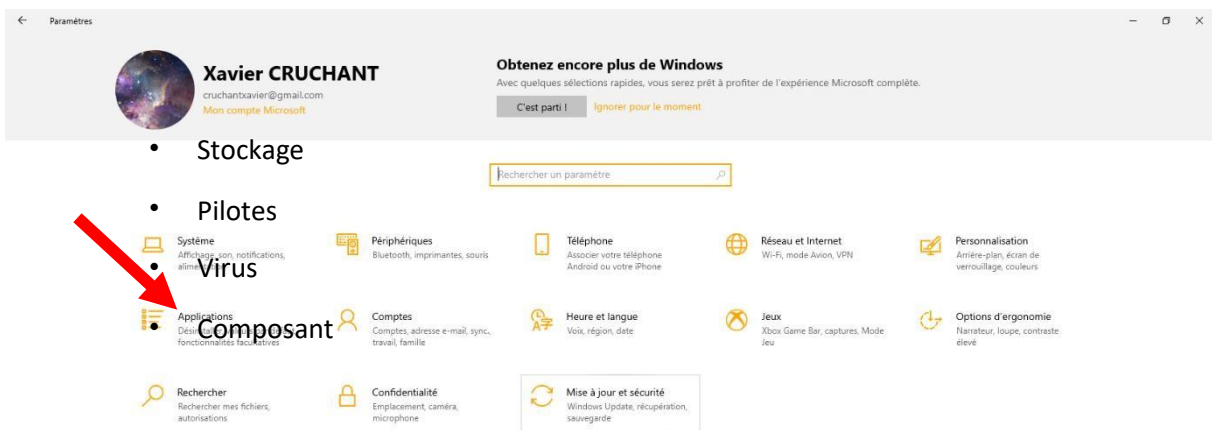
Paramètres

Xavier CRUCHANT
cruchantxavier@gmail.com
Mon compte Microsoft

Obtenez encore plus de Windows
Avec quelques sélections rapides, vous serez prêt à profiter de l'expérience Microsoft complète.
C'est parti ! Ignorer pour le moment

- Stockage
- Pilotes
- Virus
- Composant

Rechercher un paramètre

Système
Affichage, son, notifications, alim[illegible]

Périphériques
Bluetooth, imprimantes, souris

Téléphone
Associer votre téléphone Android ou votre iPhone

Réseau et Internet
Wi-Fi, mode Avion, VPN

Personnalisation
Arrière-plan, écran de verrouillage, couleurs

Applications
Dési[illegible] fonctionnalités facultatives

Comptes
Comptes, adresse e-mail, sync., travail, famille

Heure et langue
Voix, région, date

Jeux
Xbox Game Bar, captures, Mode Jeu

Options d'ergonomie
Narrateur, loupe, contraste élevé

Rechercher
Rechercher mes fichiers, autorisations

Confidentialité
Emplacement, caméra, microphone

Mise à jour et sécurité
Windows Update, récupération, sauvegarde